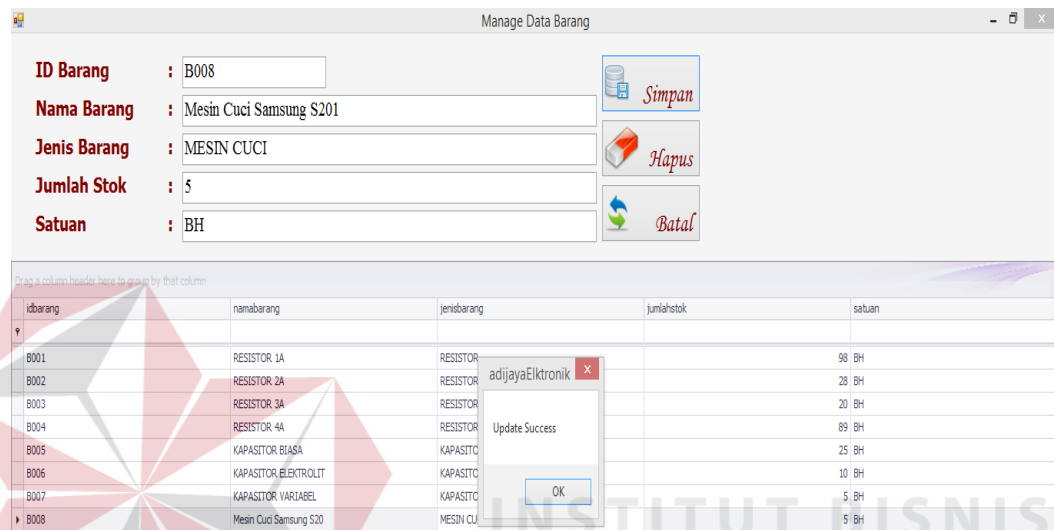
Manage Data Barang

ID Barang : B008
Nama Barang : Mesin Cuci Samsung S201
Jenis Barang : MESIN CUCI
Jumlah Stok : 5
Satuan : BH

Simpan
Hapus
Batal

Drag a column header here to group by that column

| idbarang | namabarang | jenisbarang | jumlahstok | satuan |
|---|---|---|---|---|
| B001 | RESISTOR 1A | RESISTOR | 98 | BH |
| B002 | RESISTOR 2A | RESISTOR | 28 | BH |
| B003 | RESISTOR 3A | RESISTOR | 20 | BH |
| B004 | RESISTOR 4A | RESISTOR | 89 | BH |
| B005 | KAPASITOR BIASA | KAPASITO | 25 | BH |
| B006 | KAPASITOR ELEKTROLIT | KAPASITO | 10 | BH |
| B007 | KAPASITOR VARIABEL | KAPASITO | 5 | BH |
| B008 | Mesin Cuci Samsung S20 | MESIN CU | 5 | BH |

adijayaElktronik
Update Success
OK

INSTITUT BISNIS